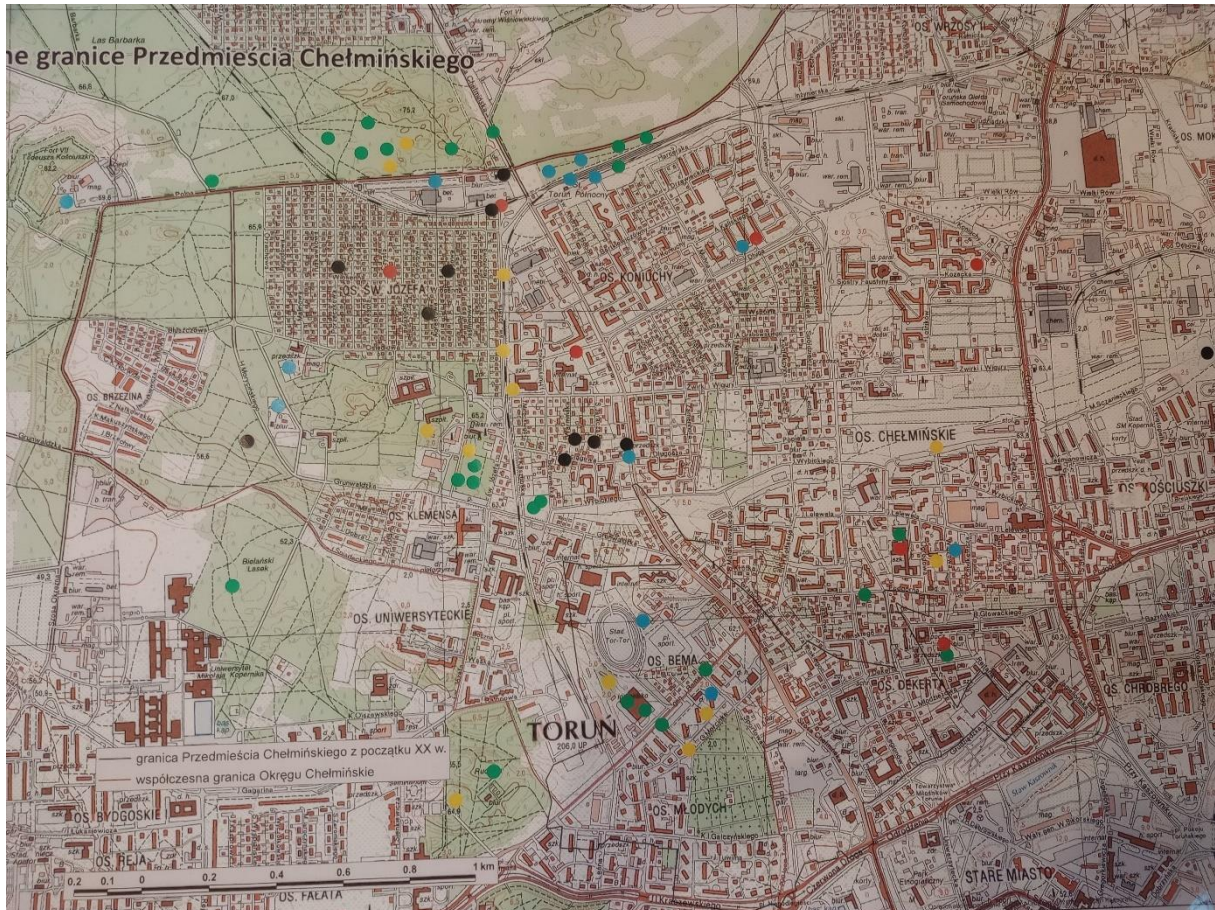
ne granice Przedmieścia Chełmińskiego

OS. WRZOSY

OS. MOK

Las Barbarka

Toruń Północny

OS. KONIUCHY

OS. ŚW. JÓZEFA

OS. BRZEZINA

OS. CHEŁMIŃSKIE

OS. KOŚCIUSZKI

OS. KLEMENSA

Bielański Lasek

OS. UNIWERSYTECKIE

Stad. Tor-Tor

OS. BEMA

OS. DEKERTA

OS. CHROBREGO

TORUŃ

206,3 UP

granica Przedmieścia Chełmińskiego z początku XX w.

współczesna granica Okręgu Chełmińskie

OS. MŁODYCH

OS. BYDGOSKIE

OS. REJA

OS. FAŁATA

STARE MIASTO

0,2 0,1 0 0,2 0,4 0,6 0,8 1 km